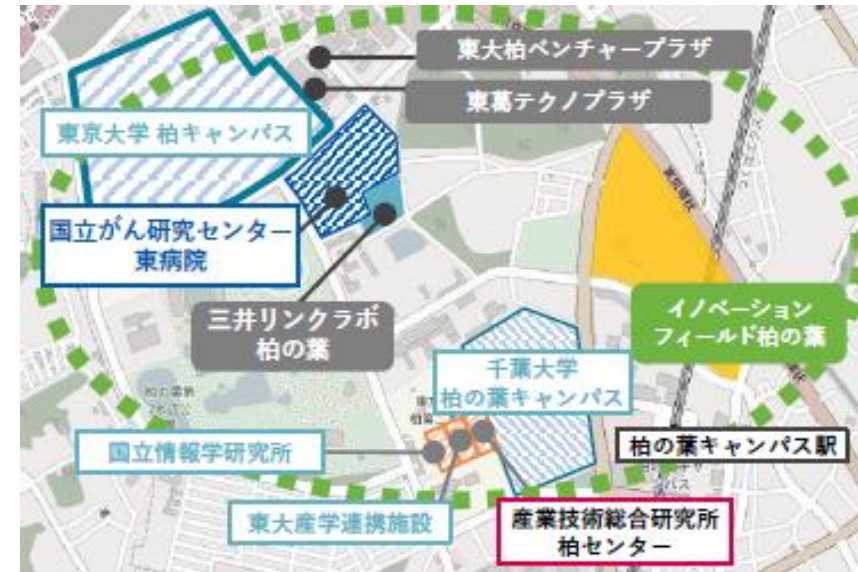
東大柏ベンチャープラザ

東葛テクノプラザ

東京大学 柏キャンパス

国立がん研究センター東病院

三井リンクラボ柏の葉

イノベーションフィールド柏の葉

千葉大学柏の葉キャンパス

国立情報学研究所

柏の葉キャンパス駅

東大産学連携施設

産業技術総合研究所柏センター